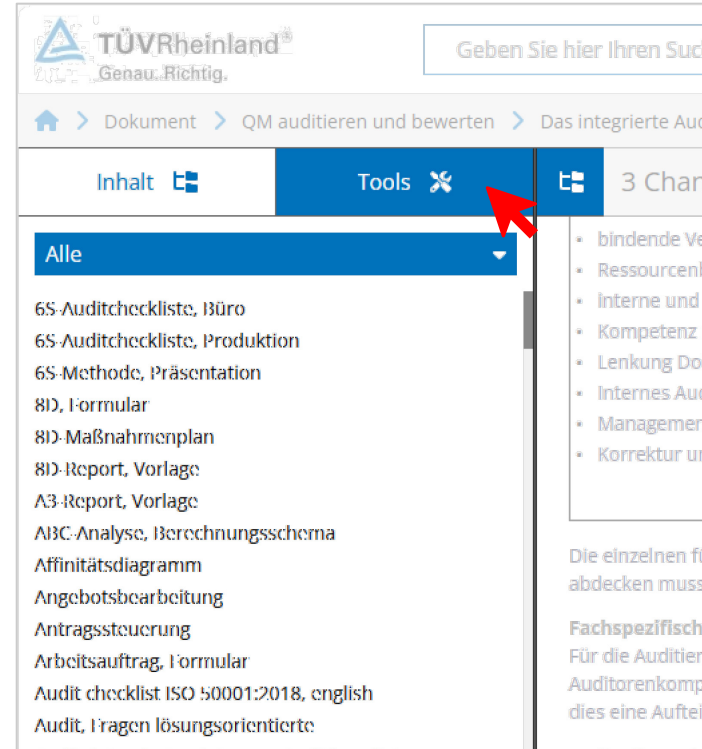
TÜVRheinland®
Genau. Richtig.

Geben Sie hier Ihren Suc

Dokument > QM auditieren und bewerten > Das integrierte Au

Inhalt

Tools

3 Char

Alle

6S-Auditcheckliste, Büro
6S-Auditcheckliste, Produktion
6S-Methode, Präsentation
8D, Formular
8D-Maßnahmenplan
8D-Report, Vorlage
A3-Report, Vorlage
ABC-Analyse, Berechnungsschema
Affinitätsdiagramm
Angebotsbearbeitung
Antragssteuerung
Arbeitsauftrag, Formular
Audit checklist ISO 50001:2018, english
Audit, Fragen lösungsorientierte

- bindende Ve
- Ressourcenl
- Interne und
- Kompetenz
- Lenkung Do
- Internes Au
- Managemer
- Korrektur u

Die einzelnen fü
abdecken muss

Fachspezifisch
Für die Auditier
Auditorenkomp
dies eine Auftei